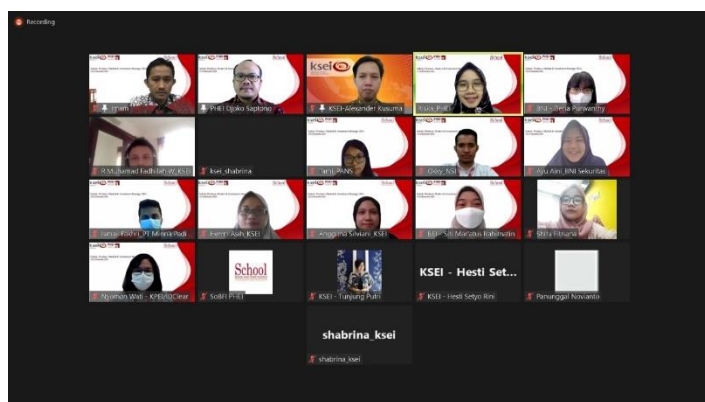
Recording

ksei
Imam

PHEI Djoko Saptono

ksei
KSEI-Alexander Kusuma

ksei
Fitria PHEI

BSI - Della Purwanthy

R.Muhamad Fadhilah W_KSEI

ksei_shabrina

ksei
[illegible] PANS

ksei
Okky_NSI

Ayu Aini_BNI Sekuritas

ksei
Juniar Fakhri_PT Mirae Padi

ksei
Fenni Asih_KSEI

ksei
Anggoro Siwiani_KSEI

ksei
Siti Marzuus Rahmatin

Shifa Fitriana

ksei
Njoman Wati - KPEI/IDClear

School
SoBFI PHEI

KSEI - Tunjung Putri

KSEI - Hesti Set...
KSEI - Hesti Setyo Rini

Panunggal Novianto

shabrina_ksei
shabrina_ksei